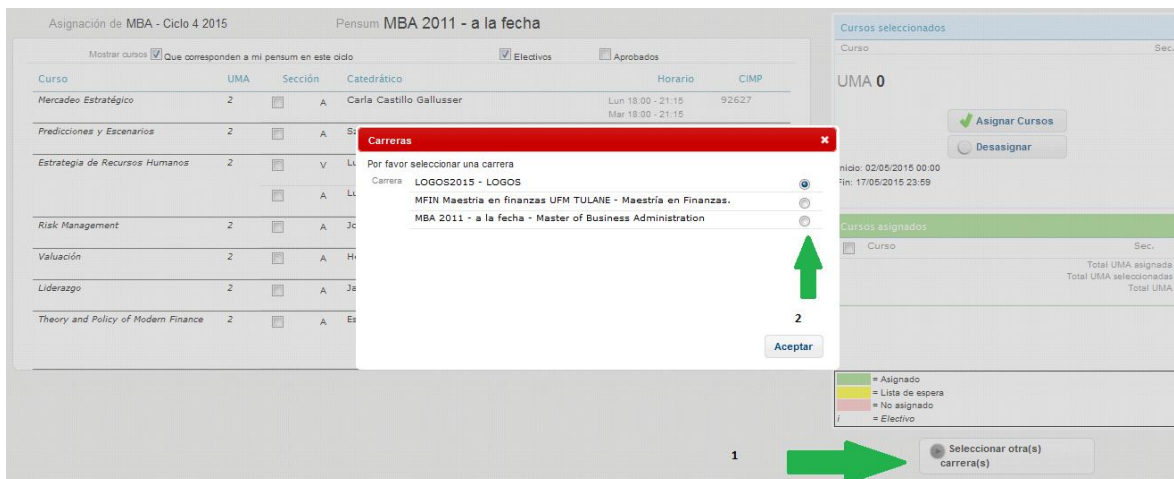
Asignación de MBA - Ciclo 4 2015

Pensum MBA 2011 - a la fecha

Mostrar cursos Que corresponden a mi pensum en este ciclo

Electivos

Aprobados

| Curso | UMA | Sección | Catedrático | Horario | CIMP |
|---|---|---|---|---|---|
| Mercadeo Estratégico | 2 | A | Carla Castillo Gallusser | Lun 18:00 - 21:15 Mar 18:00 - 21:15 | 92627 |
| Predicciones y Escenarios | 2 | A | S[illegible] | | |
| Estrategia de Recursos Humanos | 2 | V | Lu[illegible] | | |
| | | A | Lu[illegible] | | |
| Risk Management | 2 | A | Jo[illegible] | | |
| Valuación | 2 | A | He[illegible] | | |
| Liderazgo | 2 | A | Ja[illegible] | | |
| Theory and Policy of Modern Finance | 2 | A | Es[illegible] | | |

Carreras

Por favor seleccionar una carrera

Carrera LOGOS2015 - LOGOS

MFIN Maestría en finanzas UFM TULANE - Maestría en Finanzas.

MBA 2011 - a la fecha - Master of Business Administration

2

Aceptar

Cursos seleccionados

Curso

Sec.

UMA 0

Asignar Cursos

Desasignar

nicio: 02/05/2015 00:00
Fin: 17/05/2015 23:59

Cursos asignados

Curso

Sec.

Total UMA asignada
Total UMA seleccionadas
Total UMA

= Asignado
= Lista de espera
= No asignado
i = Electivo

1

Seleccionar otra(s) carrera(s)